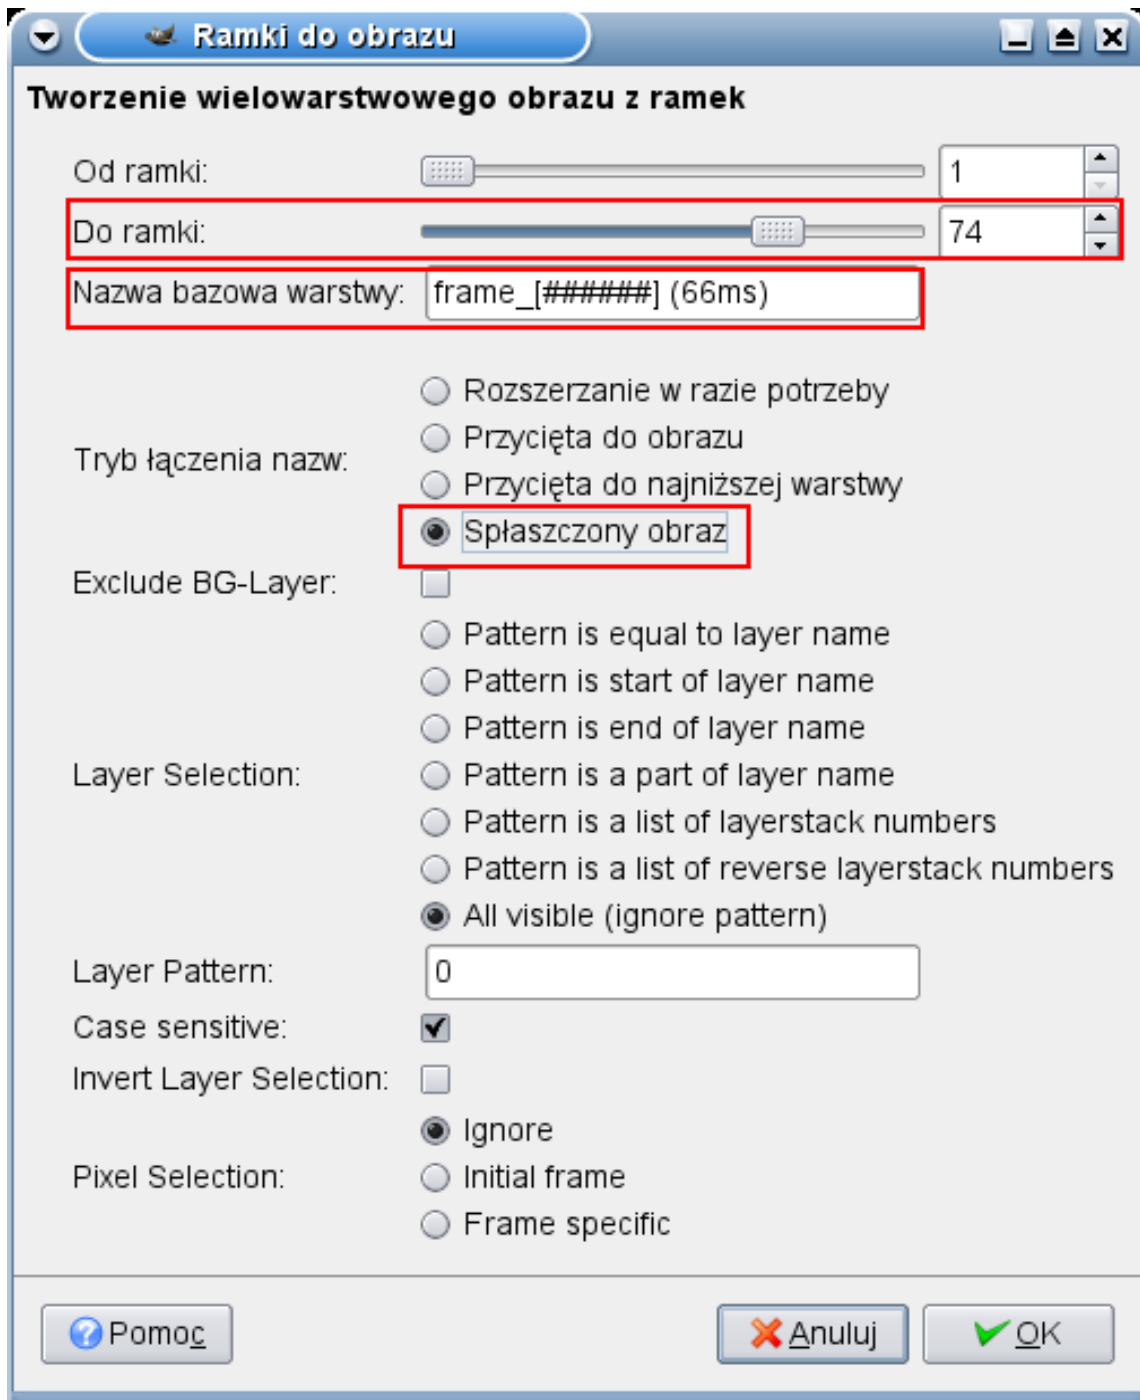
Ramki do obrazu

Tworzenie wielowarstwowego obrazu z ramek

Od ramki: 1

Do ramki: 74

Nazwa bazowa warstwy: frame_[######] (66ms)

Tryb łączenia nazw:
Rozszerzanie w razie potrzeby
Przycięta do obrazu
Przycięta do najniższej warstwy
Spłaszczony obraz

Exclude BG-Layer:

Layer Selection:
Pattern is equal to layer name
Pattern is start of layer name
Pattern is end of layer name
Pattern is a part of layer name
Pattern is a list of layerstack numbers
Pattern is a list of reverse layerstack numbers
All visible (ignore pattern)

Layer Pattern: 0

Case sensitive:

Invert Layer Selection:

Pixel Selection:
Ignore
Initial frame
Frame specific

Pomoc

Anuluj

OK